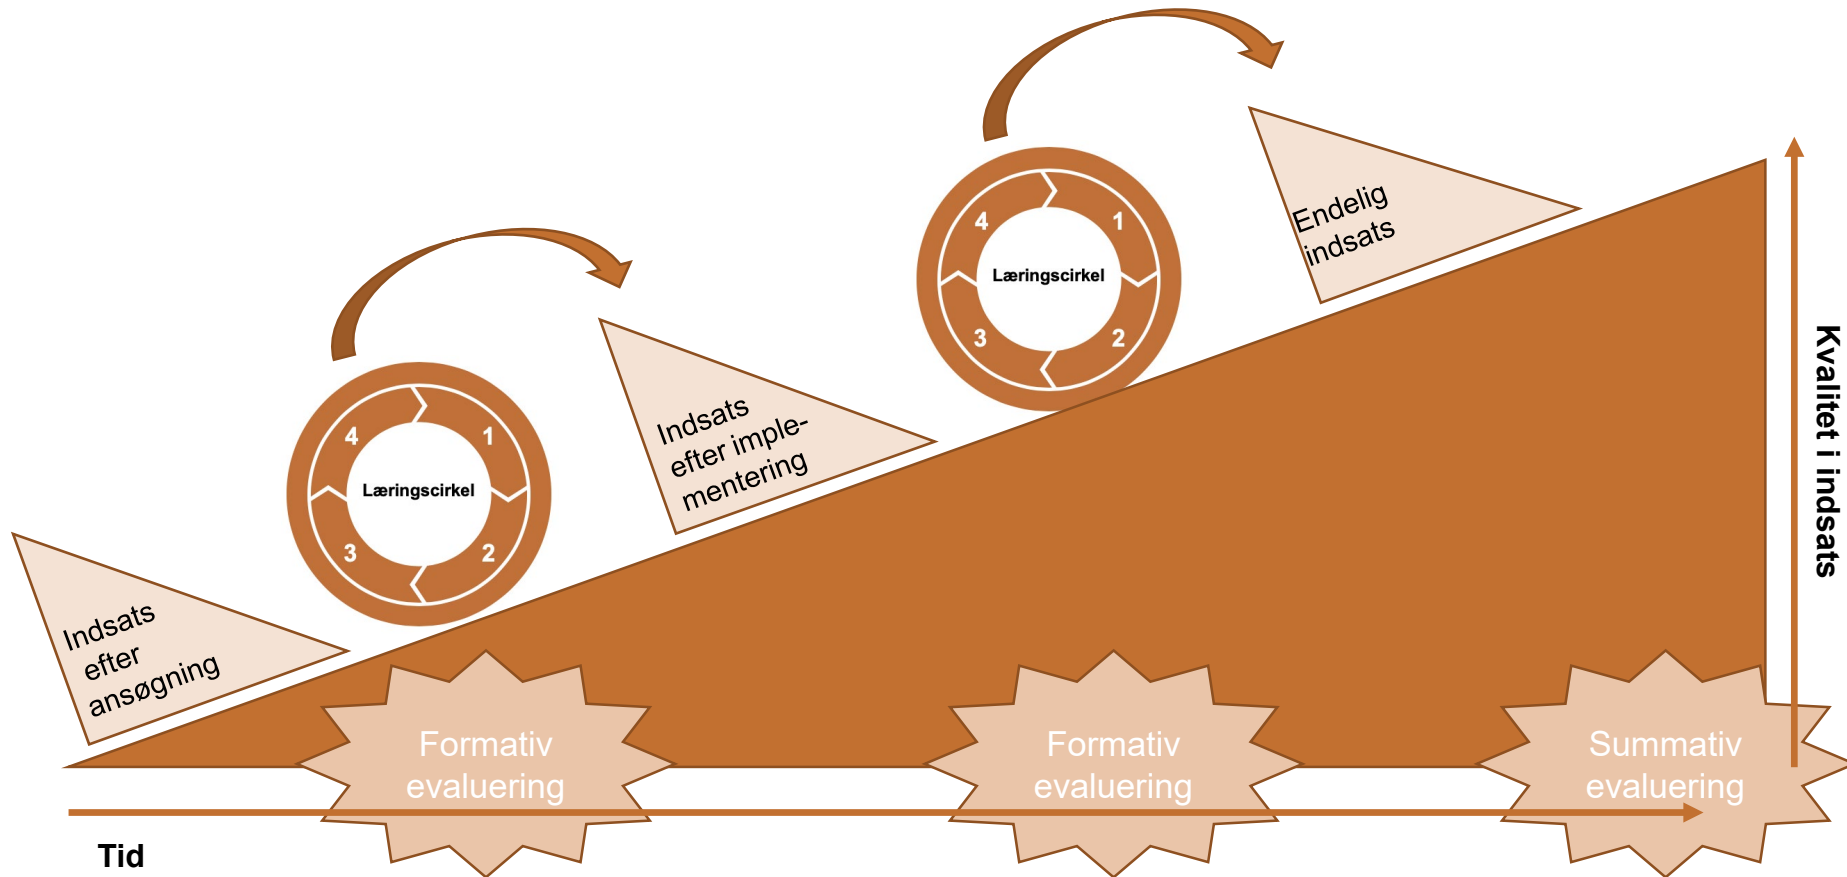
Indsats efter ansøgning

4
1
Læringscirkel
3
2

Indsats efter implementering

4
1
Læringscirkel
3
2

Endelig indsats

Kvalitet i indsats

Formativ evaluering

Formativ evaluering

Summativ evaluering

Tid